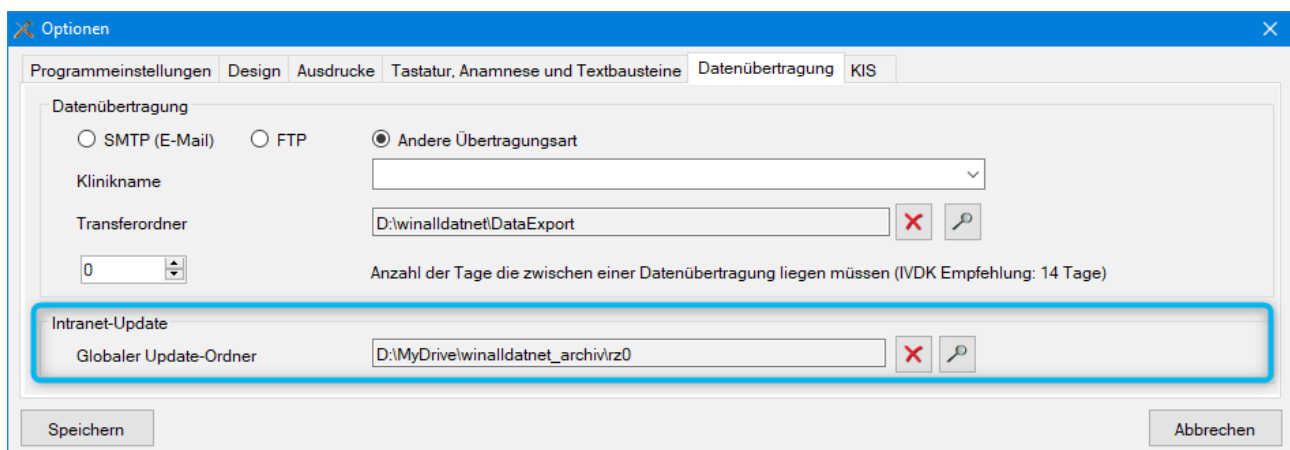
Optionen

Programmeinstellungen | Design | Ausdrucke | Tastatur, Anamnese und Textbausteine | Datenübertragung | KIS

Datenübertragung

SMTP (E-Mail)  FTP  Andere Übertragungsart

Klinikname

Transferordner  D:\winalldatnet\DataExport

0  Anzahl der Tage die zwischen einer Datenübertragung liegen müssen (IVDK Empfehlung: 14 Tage)

Intranet-Update

Globaler Update-Ordner  D:\MyDrive\winalldatnet_archiv\rz0

Speichern  Abbrechen